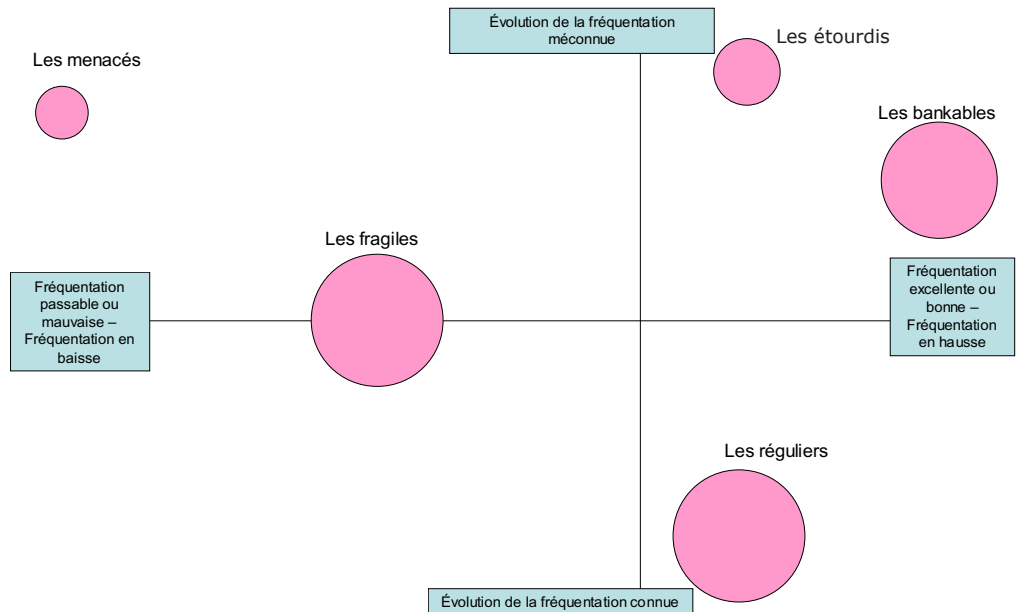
Évolution de la fréquentation méconnue

Les étourdis

Les menacés

Les bankables

Les fragiles

Fréquentation passable ou mauvaise – Fréquentation en baisse

Fréquentation excellente ou bonne – Fréquentation en hausse

Les réguliers

Évolution de la fréquentation connue